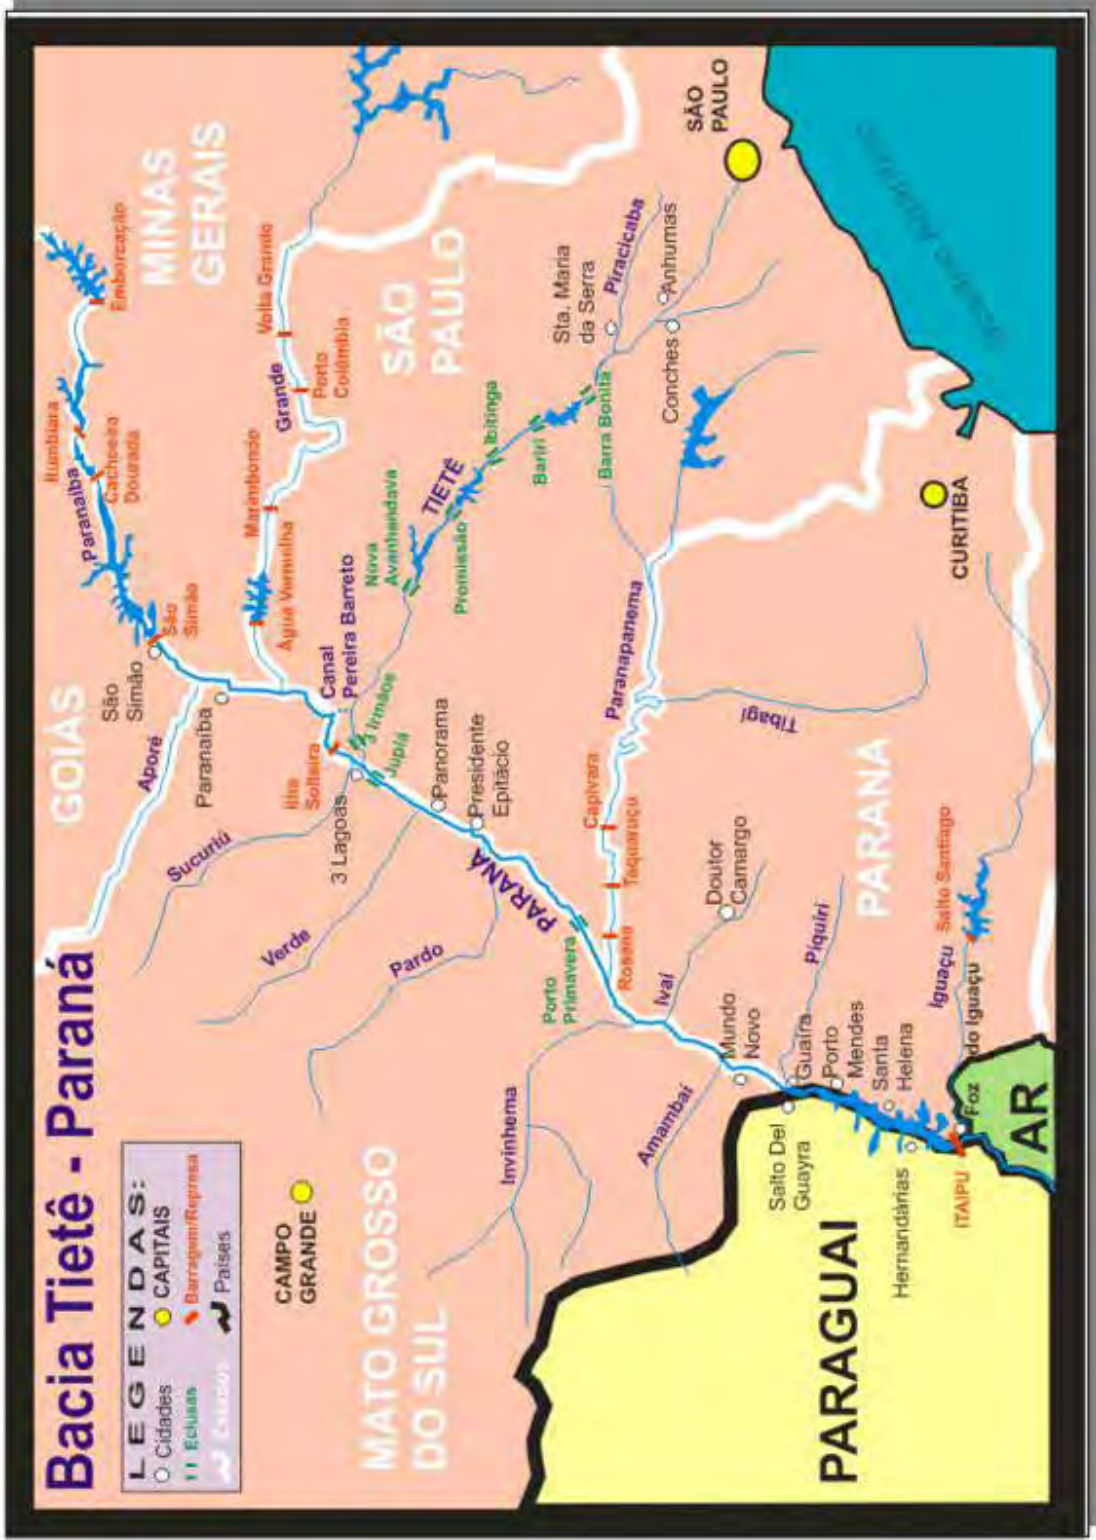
Bacia Tietê - Paraná

LEGENDAS:
Cidades
CAPITAIS
Eclusas
Barragem/Represa
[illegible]
Países

CAMPO GRANDE

MATO GROSSO DO SUL

GOIÁS

MINAS GERAIS

SÃO PAULO

SÃO PAULO

CURITIBA

PARANÁ

PARAGUAI

AR

Itumbiara
Cachoeira Dourada
Paranaíba
São Simão
Emborcação
Volta Grande
Porto Colômbia
Grande
Marimbondo
Água Vermelha
Nova Avanhandava
Promissão
TIETÊ
Ibitinga
Bariri
Barra Bonita
Piracicaba
Sta. Maria da Serra
Anhumas
Conchas
São Simão
Paranaíba
Aporé
Canal Pereira Barreto
3 Irmãos
Jupiá
Ilha Solteira
Sucuriú
3 Lagoas
Panorama
Presidente Epitácio
Paranapanema
Tibagi
Capivara
Taquaruçu
Rosana
Doutor Camargo
PARANÁ
Verde
Pardo
Porto Primavera
Ivaí
Piquiri
Salto Santiago
Iguaçu
Mundo Novo
Guaíra
Porto Mendes
Santa Helena
Foz do Iguaçu
Amambaí
Invinhema
Salto Del Guayra
Hernandárias
ITAIPU